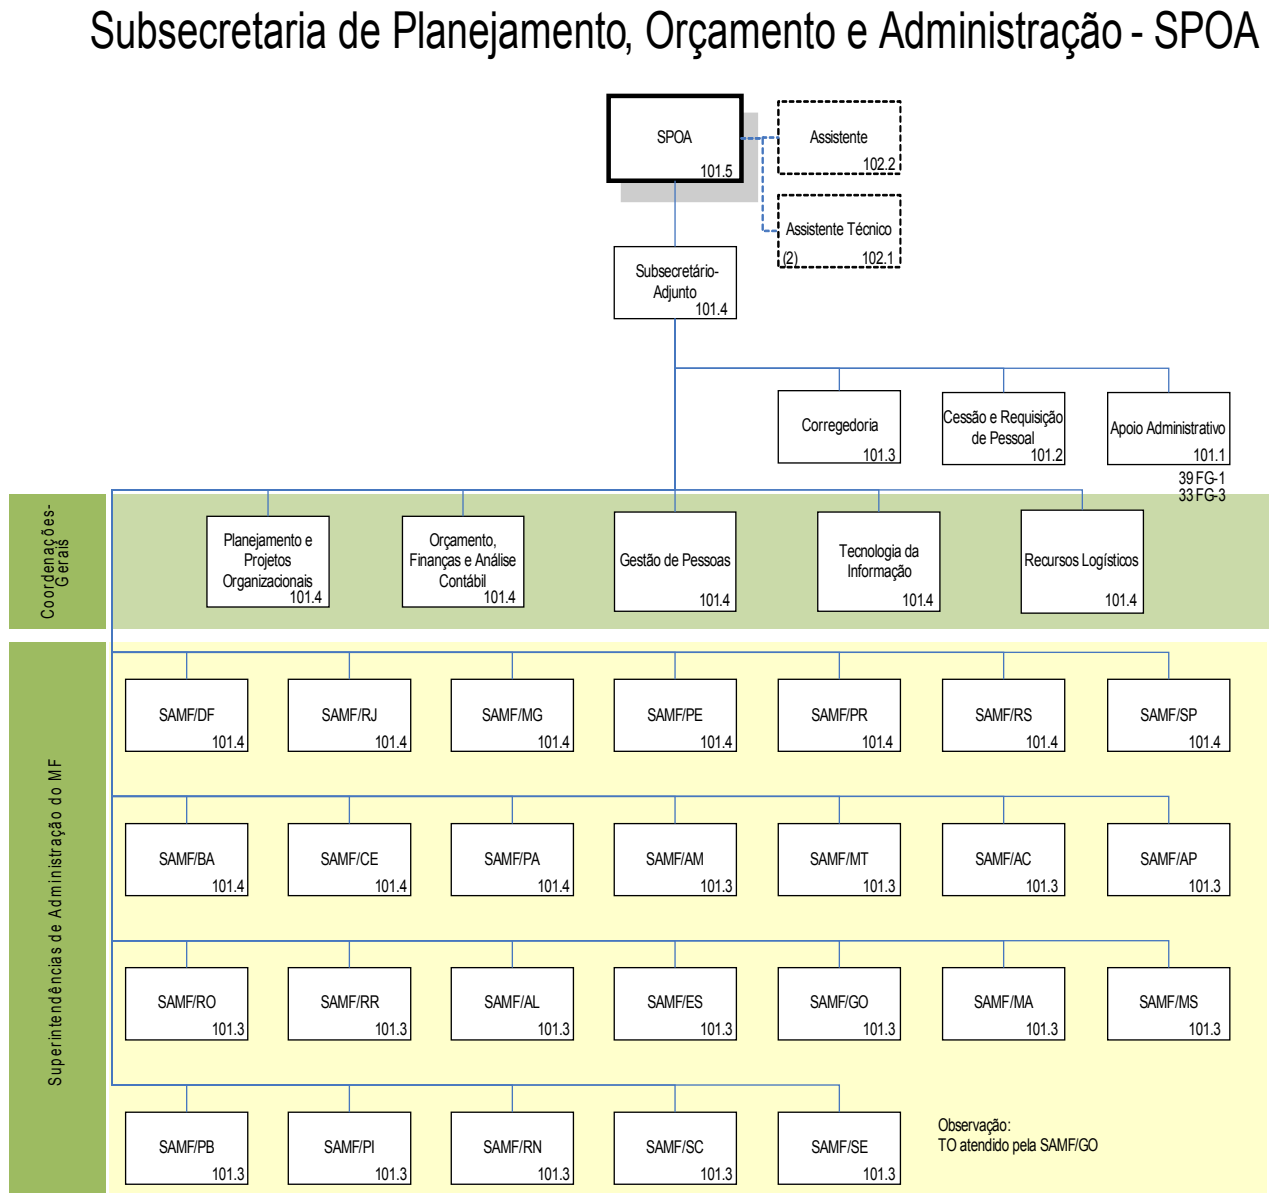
Subsecretaria de Planejamento, Orçamento e Administração - SPOA

SPOA
101.5

Assistente
102.2

Assistente Técnico
(2) 102.1

Subsecretário-Adjunto
101.4

Corregedoria
101.3

Cessão e Requisição de Pessoal
101.2

Apoio Administrativo
101.1

39 FG-1
33 FG-3

Coordenações-Gerais

Planejamento e Projetos Organizacionais
101.4

Orçamento, Finanças e Análise Contábil
101.4

Gestão de Pessoas
101.4

Tecnologia da Informação
101.4

Recursos Logísticos
101.4

Superintendências de Administração do MF

SAMF/DF
101.4

SAMF/RJ
101.4

SAMF/MG
101.4

SAMF/PE
101.4

SAMF/PR
101.4

SAMF/RS
101.4

SAMF/SP
101.4

SAMF/BA
101.4

SAMF/CE
101.4

SAMF/PA
101.4

SAMF/AM
101.3

SAMF/MT
101.3

SAMF/AC
101.3

SAMF/AP
101.3

SAMF/RO
101.3

SAMF/RR
101.3

SAMF/AL
101.3

SAMF/ES
101.3

SAMF/GO
101.3

SAMF/MA
101.3

SAMF/MS
101.3

SAMF/PB
101.3

SAMF/PI
101.3

SAMF/RN
101.3

SAMF/SC
101.3

SAMF/SE
101.3

Observação:
TO atendido pela SAMF/GO